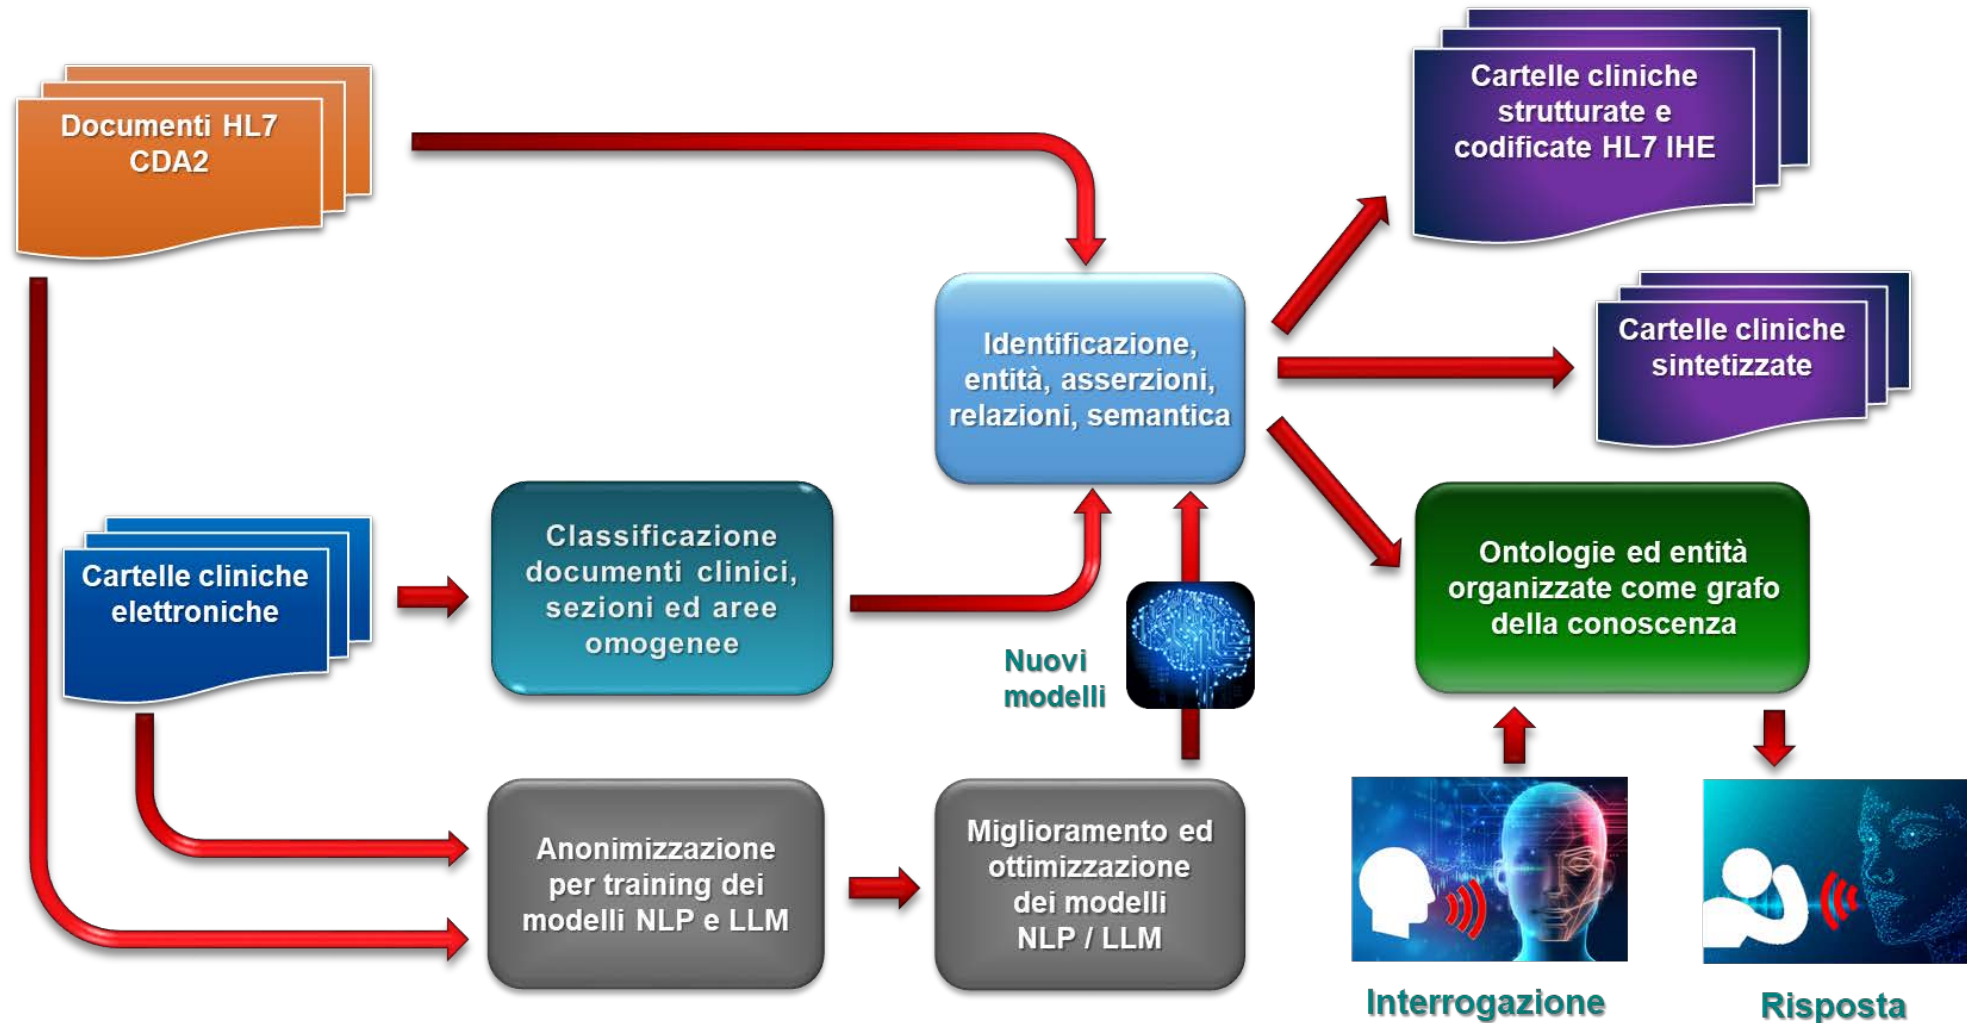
Documenti HL7 CDA2

Cartelle cliniche strutturate e codificate HL7 IHE

Identificazione, entità, asserzioni, relazioni, semantica

Cartelle cliniche sintetizzate

Cartelle cliniche elettroniche

Classificazione documenti clinici, sezioni ed aree omogenee

Nuovi modelli

Ontologie ed entità organizzate come grafo della conoscenza

Anonimizzazione per training dei modelli NLP e LLM

Miglioramento ed ottimizzazione dei modelli NLP / LLM

Interrogazione

Risposta